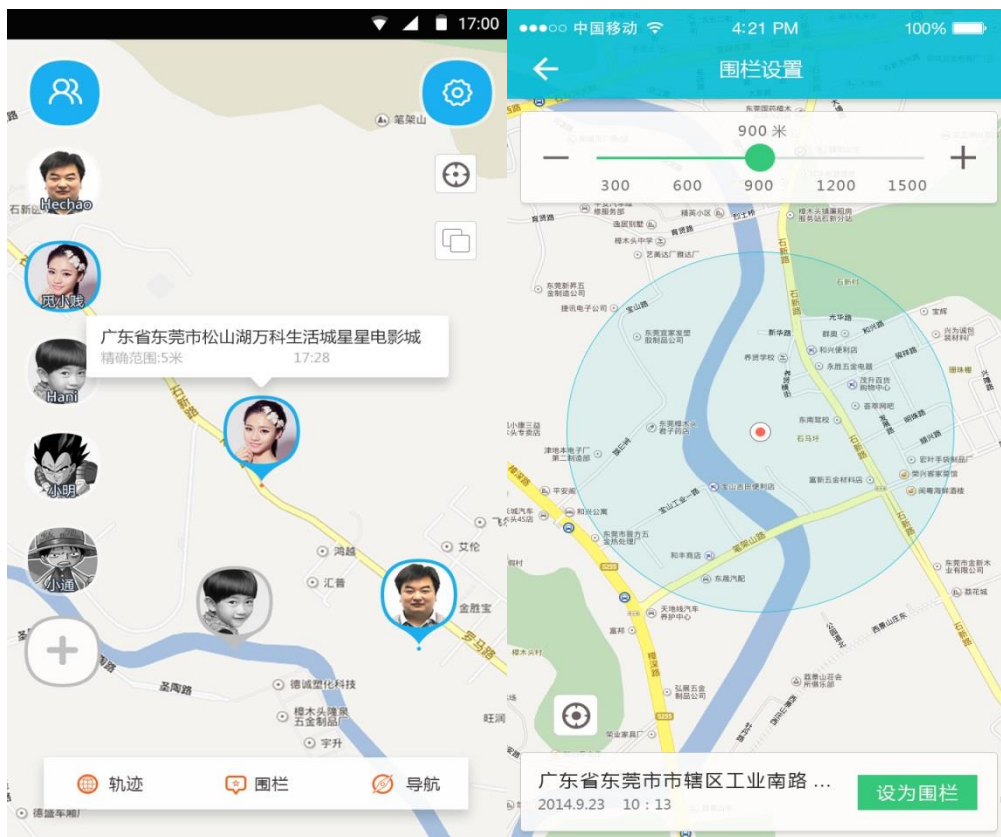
17:00

笔架山

Hechao

氓小贱

广东省东莞市松山湖万科生活城星星电影城
精确范围:5米 17:28

Hani

小明

小通

石新路

鸿越

汇普

艾伦

金胜宝

罗马路

圣周路

德诚塑化科技

樟木头隆泉五金制品厂

宇升

旺润

轨迹 围栏 导航

●●●○○ 中国移动 4:21 PM 100%

围栏设置

900 米

300 600 900 1200 1500

广东省东莞市市辖区工业南路 ...
2014.9.23 10 : 13

设为围栏